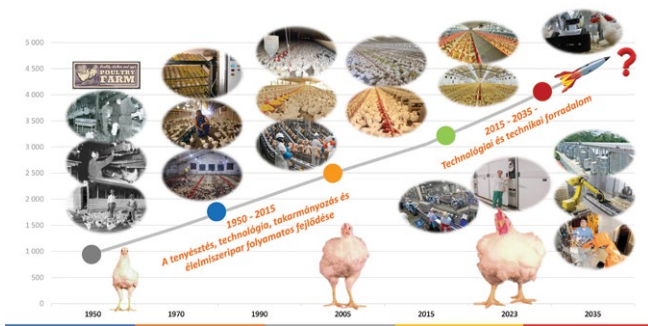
5 000
4 500
4 000
3 500
3 000
2 500
2 000
1 500
1 000
500
0

Healthy chicken and eggs
POULTRY FARM

1950 - 2015
A tenyésztés, technológia, takarmányozás és élelmiszeripar folyamatos fejlődése

2015 - 2035 -
Technológiai és technikai forradalom

?

1950
1970
1990
2005
2015
2023
2035